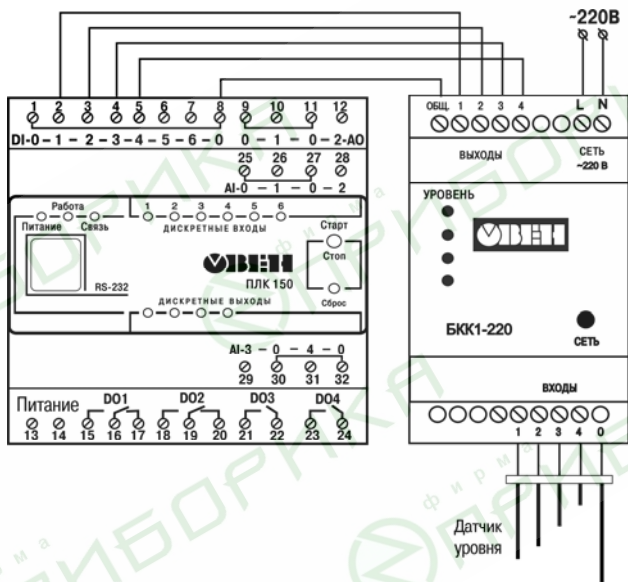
~220В

L N

1 2 3 4 5 6 7 8 9 10 11 12

DI-0 – 1 – 2 – 3 – 4 – 5 – 6 – 0 0 – 1 – 0 – 2-AO

25 26 27 28

AI-0 – 1 – 0 – 2

Работа

Питание Связь

1 2 3 4 5 6

ДИСКРЕТНЫЕ ВХОДЫ

Старт

Стоп

ОВЕН

ПЛК 150

RS-232

ДИСКРЕТНЫЕ ВЫХОДЫ

Сброс

AI-3 – 0 – 4 – 0

29 30 31 32

Питание DO1 DO2 DO3 DO4

13 14 15 16 17 18 19 20 21 22 23 24

ОБЩ. 1 2 3 4

ВЫХОДЫ

СЕТЬ ~220 В

УРОВЕНЬ

ОВЕН

БКК1-220

СЕТЬ

ВХОДЫ

1 2 3 4 0

Датчик уровня